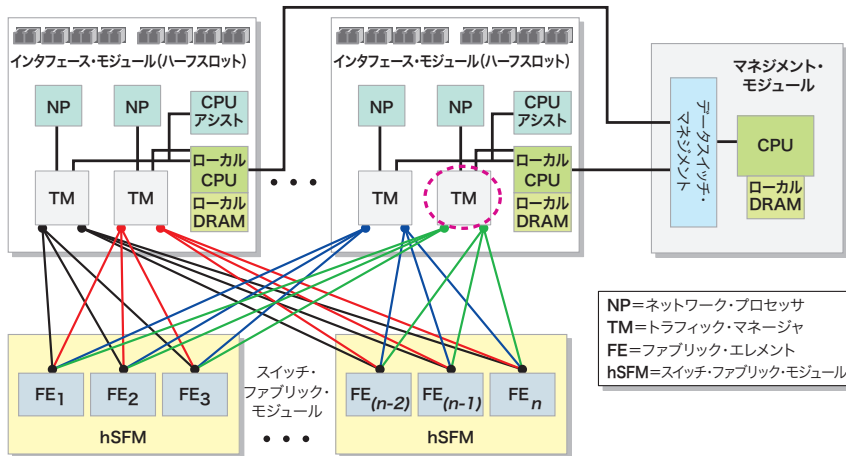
インタフェース・モジュール(ハーフスロット)

NP

NP

CPU アシスト

TM

TM

ローカル CPU

ローカル DRAM

• • •

インタフェース・モジュール(ハーフスロット)

NP

NP

CPU アシスト

TM

TM

ローカル CPU

ローカル DRAM

マネジメント・モジュール

データスイッチ・マネジメント

CPU

ローカル DRAM

NP=ネットワーク・プロセッサ
TM=トラフィック・マネージャ
FE=ファブリック・エレメント
hSFM=スイッチ・ファブリック・モジュール

$FE_1$ $FE_2$ $FE_3$

hSFM

スイッチ・ファブリック・モジュール

• • •

$FE_{(n-2)}$ $FE_{(n-1)}$ $FE_n$

hSFM